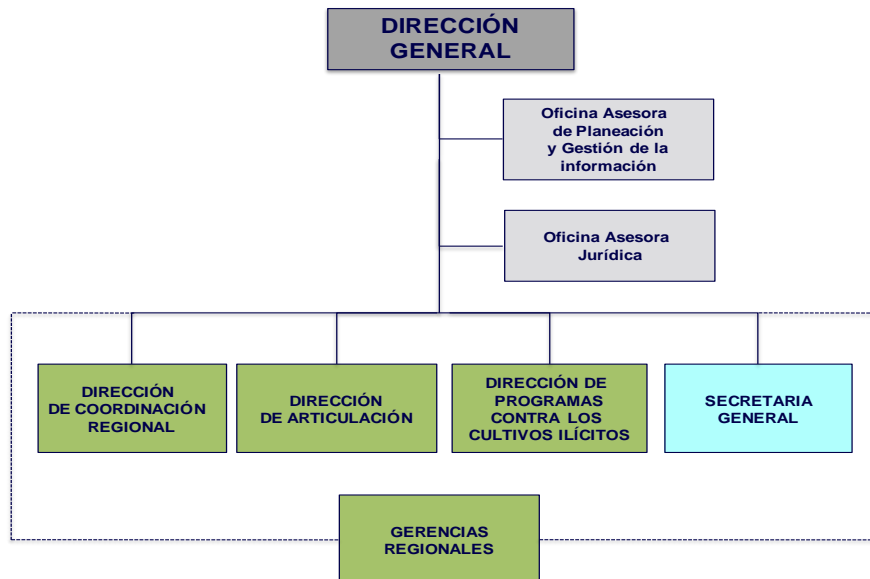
DIRECCIÓN GENERAL

Oficina Asesora de Planeación y Gestión de la información

Oficina Asesora Jurídica

DIRECCIÓN DE COORDINACIÓN REGIONAL

DIRECCIÓN DE ARTICULACIÓN

DIRECCIÓN DE PROGRAMAS CONTRA LOS CULTIVOS ILÍCITOS

SECRETARIA GENERAL

GERENCIAS REGIONALES